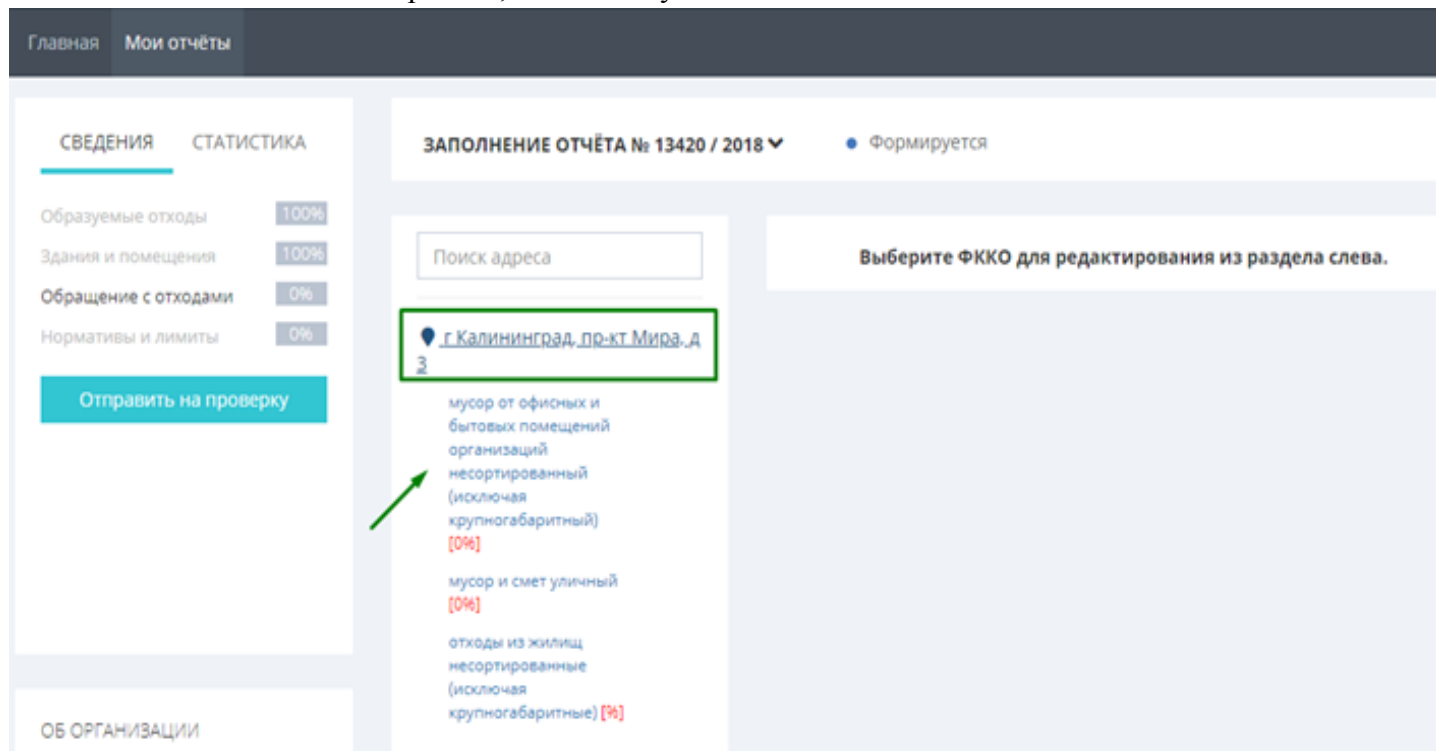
Главная Мои отчёты

СВЕДЕНИЯ СТАТИСТИКА

Образуемые отходы 100%

Здания и помещения 100%

Обращение с отходами 0%

Нормативы и лимиты 0%

Отправить на проверку

ОБ ОРГАНИЗАЦИИ

ЗАПОЛНЕНИЕ ОТЧЁТА № 13420 / 2018

Формируется

Поиск адреса

г Калининград, пр-кт Мира, д 3

мусор от офисных и бытовых помещений организаций несортированный (исключая крупногабаритный) [0%]

мусор и смет уличный [0%]

отходы из жилищ несортированные (исключая крупногабаритные) [%]

Выберите ФККО для редактирования из раздела слева.